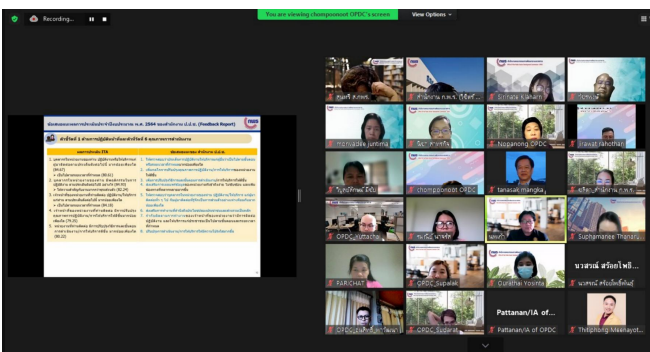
Recording...

You are viewing chompoonoot OPDC's screen

View Options

Srinak Kitharn

Tipcha

monvadee juntima

Nopanong OPDC

siravat rahothan

chompoonoot OPDC

tanasak mangka

OPDC_Yuttacha

Suchamanee Thanar

PARICHAT

OPDC_Supalak

Durathai Yosinta

นวรัตน์ สร้อยโพธิ์

OPDC_Sudarat

Pattanan/IA of...

Pattanan/IA of OPDC

Thitiphong Meenayot

(Feedback Report)

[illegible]